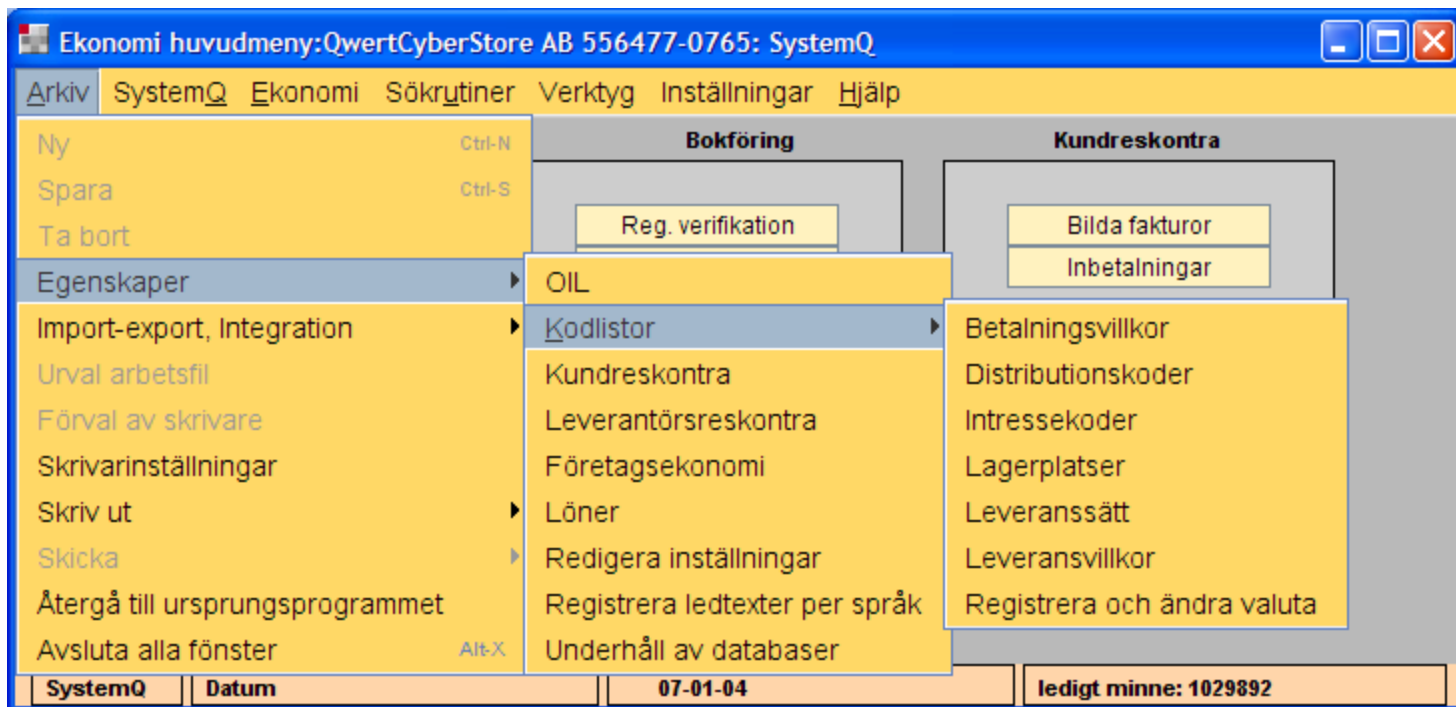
Ekonomi huvudmeny:QwertCyberStore AB 556477-0765: SystemQ

Arkiv SystemQ Ekonomi Sökrutiner Verktyg Inställningar Hjälp

Ny Ctrl-N
Spara Ctrl-S
Ta bort
Egenskaper
Import-export, Integration
Urval arbetsfil
Förval av skrivare
Skrivarinställningar
Skriv ut
Skicka
Återgå till ursprungsprogrammet
Avsluta alla fönster Alt-X

OIL
Kodlistor
Kundreskontra
Leverantörsreskontra
Företagsekonomi
Löner
Redigera inställningar
Registrera ledtexter per språk
Underhåll av databaser

Betalningsvillkor
Distributionskoder
Intressekoder
Lagerplatser
Leveranssätt
Leveransvillkor
Registrera och ändra valuta

Bokföring
Reg. verifikation

Kundreskontra
Bilda fakturor
Inbetalningar

SystemQ Datum 07-01-04 ledigt minne: 1029892